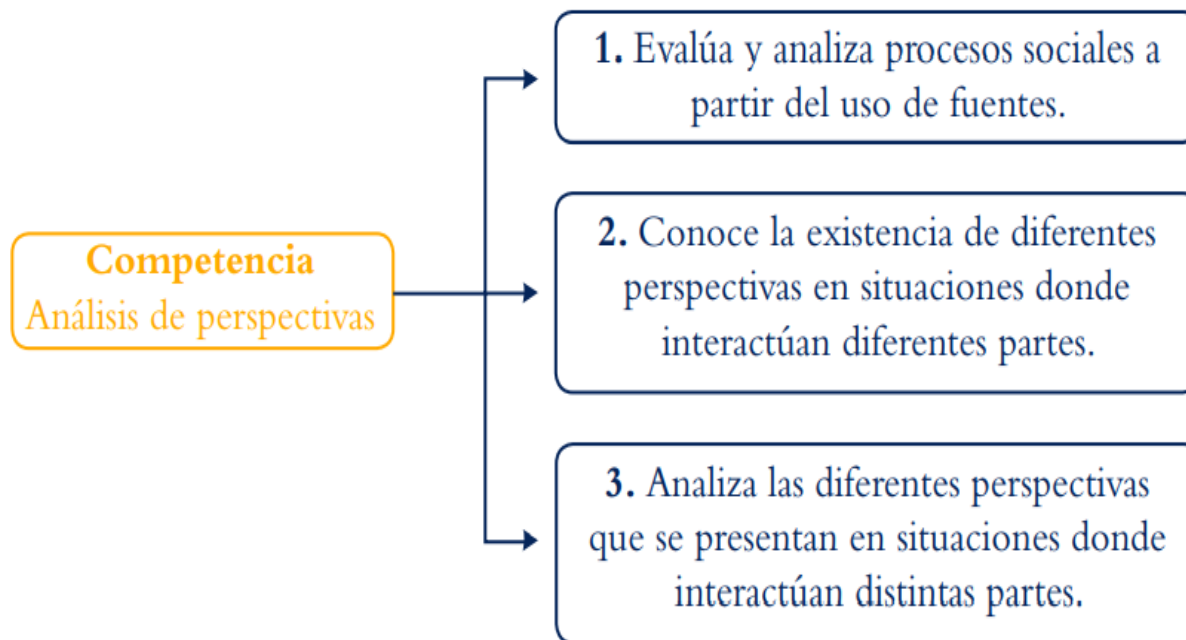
Competencia
Análisis de perspectivas

1. Evalúa y analiza procesos sociales a partir del uso de fuentes.

2. Conoce la existencia de diferentes perspectivas en situaciones donde interactúan diferentes partes.

3. Analiza las diferentes perspectivas que se presentan en situaciones donde interactúan distintas partes.